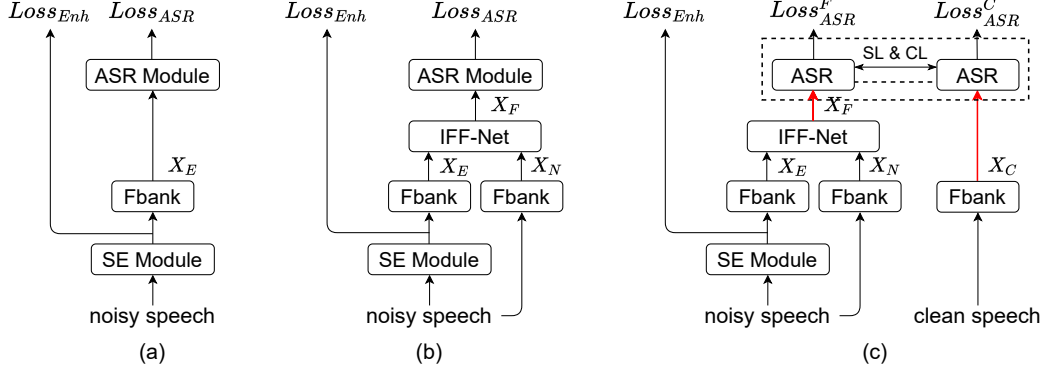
$Loss_{Enh}$ $Loss_{ASR}$

ASR Module

$X_E$

Fbank

SE Module

noisy speech

(a)

$Loss_{Enh}$ $Loss_{ASR}$

ASR Module

$X_F$

IFF-Net

$X_E$ $X_N$

Fbank Fbank

SE Module

noisy speech

(b)

$Loss_{Enh}$ $Loss^F_{ASR}$ $Loss^C_{ASR}$

SL & CL

ASR ASR

$X_F$

IFF-Net

$X_E$ $X_N$ $X_C$

Fbank Fbank Fbank

SE Module

noisy speech clean speech

(c)